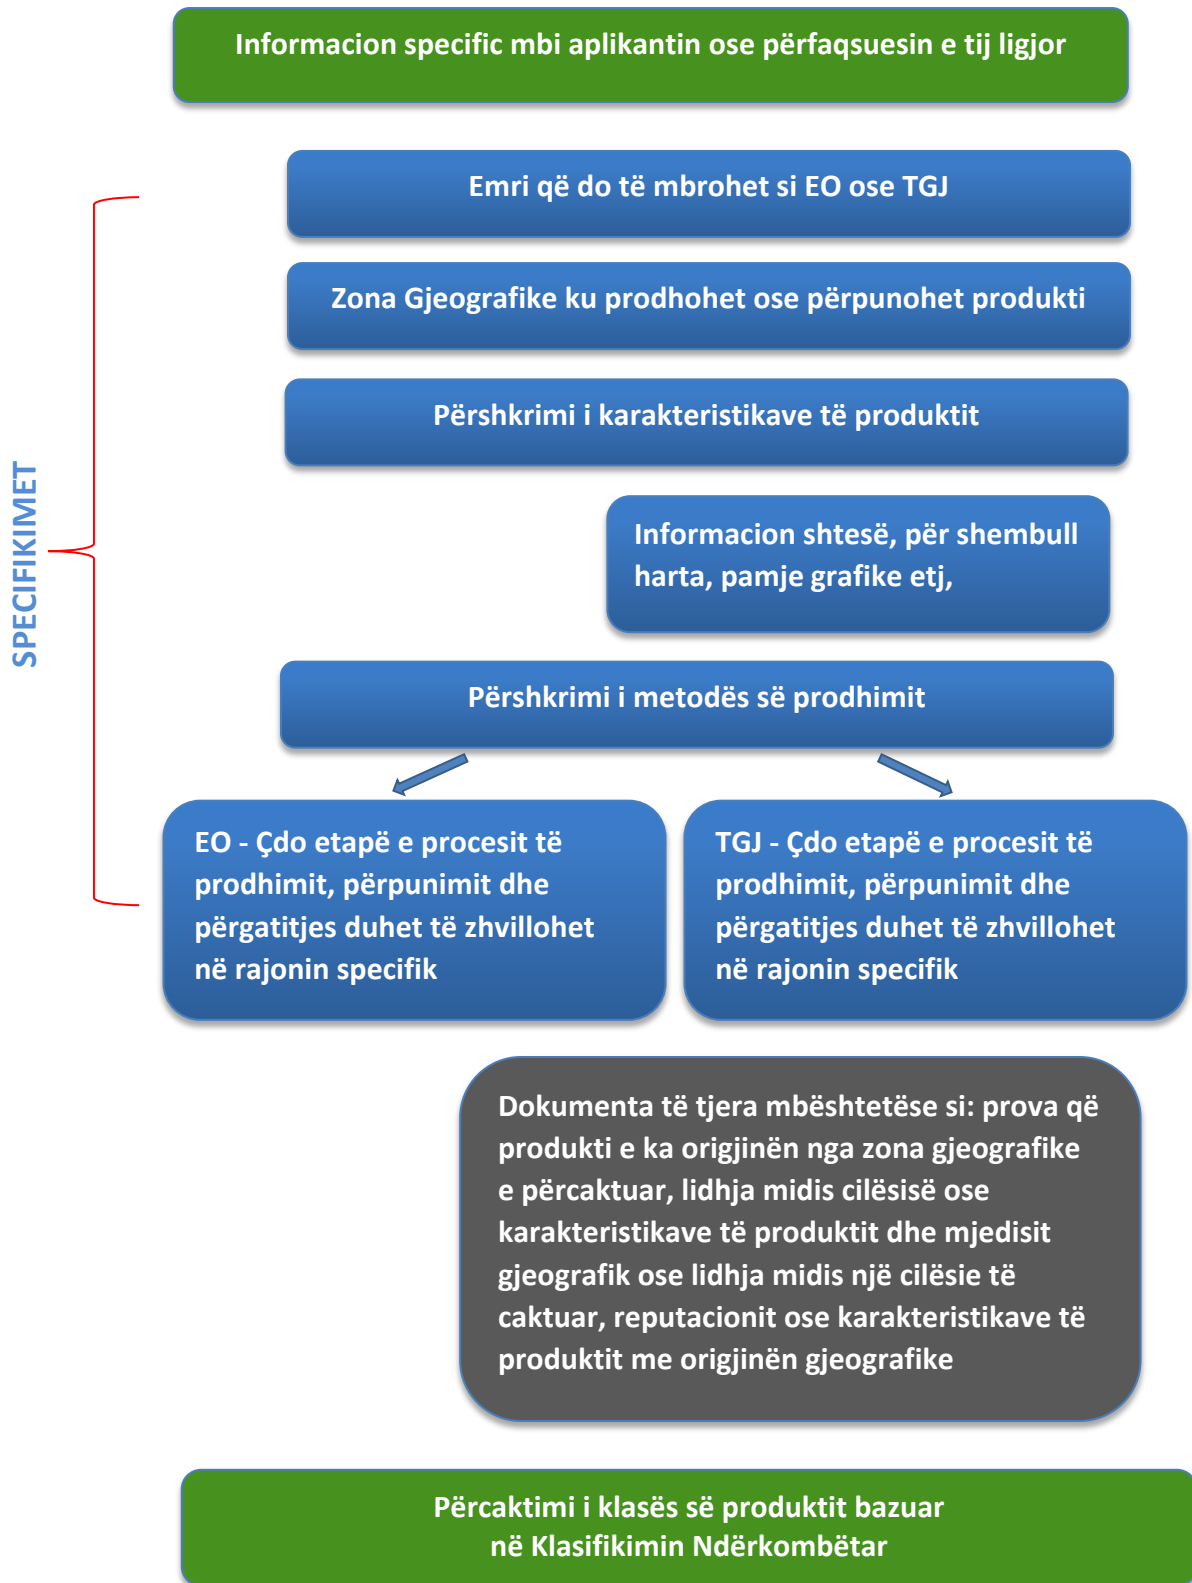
Informacion specific mbi aplikantin ose përfaqsuesin e tij ligjor

SPECIFIKIMET

Emri që do të mbrohet si EO ose TGJ

Zona Gjeografike ku prodhohet ose përpunohet produkti

Përshkrimi i karakteristikave të produktit

Informacion shtesë, për shembull harta, pamje grafike etj,

Përshkrimi i metodës së prodhimit

EO - Çdo etapë e procesit të prodhimit, përpunimit dhe përgatitjes duhet të zhvillohet në rajonin specifik

TGJ - Çdo etapë e procesit të prodhimit, përpunimit dhe përgatitjes duhet të zhvillohet në rajonin specifik

Dokumenta të tjera mbështetëse si: prova që produkti e ka origjinën nga zona gjeografike e përcaktuar, lidhja midis cilësisë ose karakteristikave të produktit dhe mjedisit gjeografik ose lidhja midis një cilësie të caktuar, reputacionit ose karakteristikave të produktit me origjinën gjeografike

Përcaktimi i klasës së produktit bazuar në Klasifikimin Ndërkombëtar